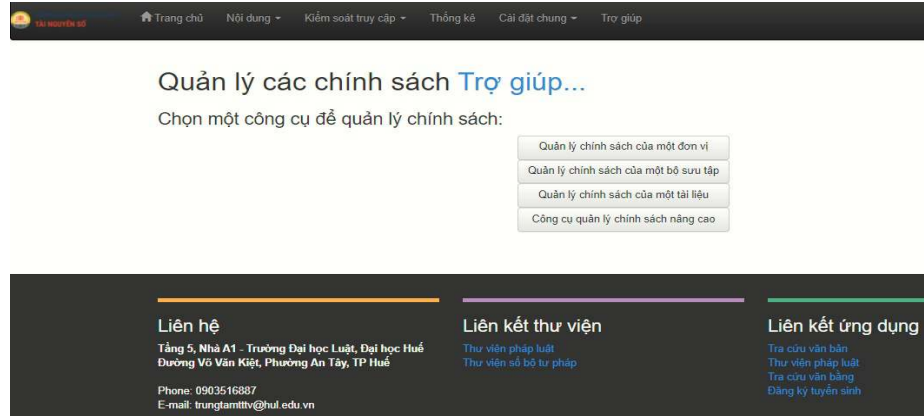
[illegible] TÀI NGUYÊN SỐ

Trang chủ Nội dung Kiểm soát truy cập Thống kê Cài đặt chung Trợ giúp

Quản lý các chính sách Trợ giúp...

Chọn một công cụ để quản lý chính sách:

Quản lý chính sách của một đơn vị
Quản lý chính sách của một bộ sưu tập
Quản lý chính sách của một tài liệu
Công cụ quản lý chính sách nâng cao

Liên hệ
Tầng 5, Nhà A1 - Trường Đại học Luật, Đại học Huế
Đường Võ Văn Kiệt, Phường An Tây, TP Huế

Phone: 0903516887
E-mail: trungtamtttv@hul.edu.vn

Liên kết thư viện
Thư viện pháp luật
Thư viện số bộ tư pháp

Liên kết ứng dụng
Tra cứu văn bản
Thư viện pháp luật
Tra cứu văn bằng
Đăng ký tuyển sinh